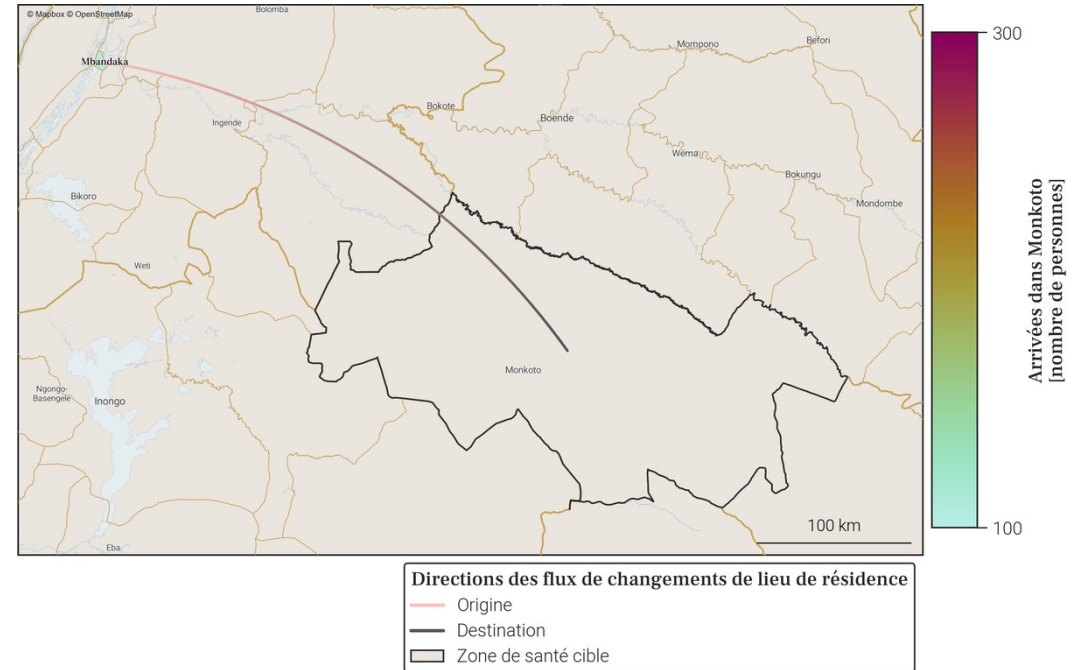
© Mapbox © OpenStreetMap

Bolomba

Mbandaka

Ingende

Bokote

Boende

Mompono

Befori

Wema

Bokungu

Mondombe

Bikoro

Weti

Monkoto

Ngongo-Basengele

Inongo

Eba

100 km

300

Arrivées dans Monkoto [nombre de personnes]

100

Directions des flux de changements de lieu de résidence

Origine

Destination

Zone de santé cible